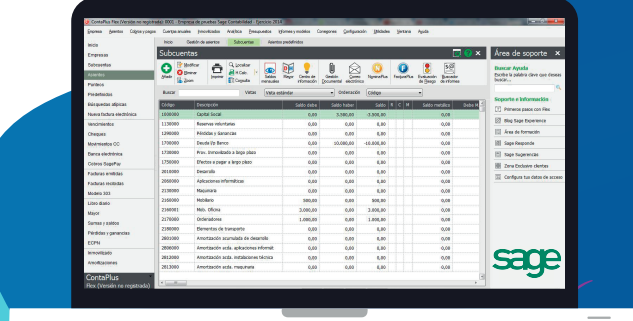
ContaPlus Flex (Versión no registrada) 0001 - Empresa de pruebas Sage Contabilidad - Ejercicio 2014

Empresas Asientos Cobros y pagos Cuentas anuales Inmovilizados Analítica Presupuestos Informes y modelos Conexiones Configuración Utilidades Ventana Ayuda

Inicio
Empresas
Subcuentas
Asientos
Punteos
Predefinidos
Búsquedas alfabéticas
Nueva factura electrónica
Vencimientos
Cheques
Movimientos CC
Banca electrónica
Cobros SagePay
Facturas emitidas
Facturas recibidas
Modelo 303
Libro diario
Mayor
Sumas y saldos
Pérdidas y ganancias
ECPN
Inmovilizado
Amortizaciones

ContaPlus
Flex (Versión no registrada)

Inicio | Gestión de asientos | Subcuentas | Asientos predefinidos

Subcuentas

Añadir | Modificar | Eliminar | Zoom | Imprimir | Localizar | Calc. | Consulta | Saldos mensuales | Mayor | Centro de información | Gestión Documental | Correo electrónico | NóminaPlus | FacturaPlus | Evaluación de Riesgo | Buscador de Informes

Buscar | Vistas Vista estándar | Ordenación Código

| Código | Descripción | Saldo debe | Saldo haber | Saldo | R | C | M | Saldo metálico | Debe M |
|---|---|---|---|---|---|---|---|---|---|
| 1000000 | Capital Social | 0,00 | 3.300,00 | -3.300,00 | | | | 0,00 | |
| 1130000 | Reservas voluntarias | 0,00 | 0,00 | 0,00 | | | | 0,00 | |
| 1290000 | Pérdidas y Ganancias | 0,00 | 0,00 | 0,00 | | | | 0,00 | |
| 1700000 | Deuda l/p Banco | 0,00 | 10.000,00 | -10.000,00 | | | | 0,00 | |
| 1730000 | Prov. Inmovilizado a largo plazo | 0,00 | 0,00 | 0,00 | | | | 0,00 | |
| 1750000 | Efectos a pagar a largo plazo | 0,00 | 0,00 | 0,00 | | | | 0,00 | |
| 2010000 | Desarrollo | 0,00 | 0,00 | 0,00 | | | | 0,00 | |
| 2060000 | Aplicaciones informáticas | 0,00 | 0,00 | 0,00 | | | | 0,00 | |
| 2130000 | Maquinaria | 0,00 | 0,00 | 0,00 | | | | 0,00 | |
| 2160000 | Mobiliario | 500,00 | 0,00 | 500,00 | | | | 0,00 | |
| 2160001 | Mob. Oficina | 2.000,00 | 0,00 | 2.000,00 | | | | 0,00 | |
| 2170000 | Ordenadores | 1.000,00 | 0,00 | 1.000,00 | | | | 0,00 | |
| 2180000 | Elementos de transporte | 0,00 | 0,00 | 0,00 | | | | 0,00 | |
| 2801000 | Amortización acumulada de desarrollo | 0,00 | 0,00 | 0,00 | | | | 0,00 | |
| 2806000 | Amortización acda. aplicaciones informát | 0,00 | 0,00 | 0,00 | | | | 0,00 | |
| 2812000 | Amortización acda. instalaciones técnica | 0,00 | 0,00 | 0,00 | | | | 0,00 | |
| 2813000 | Amortización acda. maquinaria | 0,00 | 0,00 | 0,00 | | | | 0,00 | |

Área de soporte

Buscar Ayuda
Escribe la palabra clave que deseas buscar...

Soporte e información
Primeros pasos con Flex
Blog Sage Experience
Área de formación
Sage Responde
Sage Sugerencias
Zona Exclusiva clientes
Configura tus datos de acceso

sage